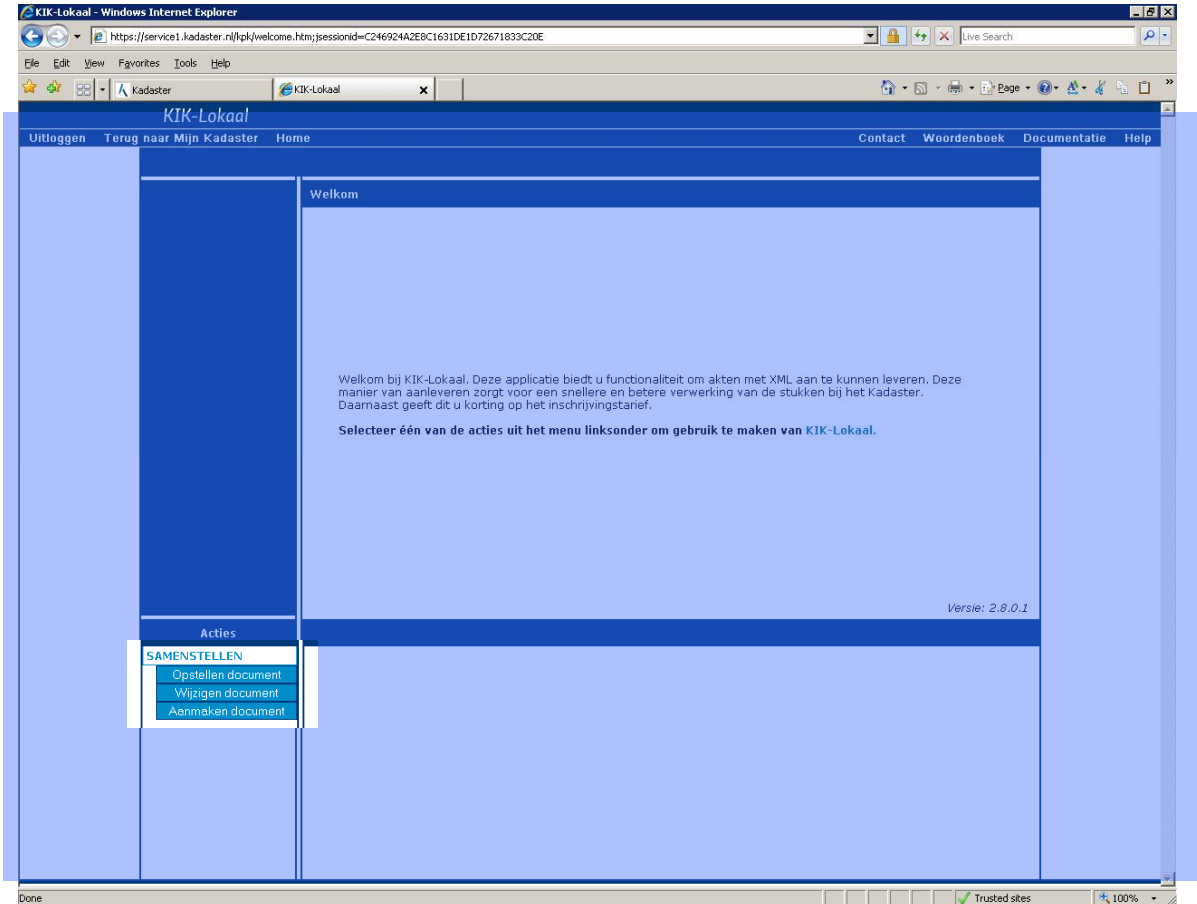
KIK-Lokaal - Windows Internet Explorer

https://service1.kadaster.nl/kpk/welcome.htm;jsessionid=C246924A2E8C1631DE1D72671833C20E

Live Search

File Edit View Favorites Tools Help

Kadaster

KIK-Lokaal

Page

KIK-Lokaal

Uitloggen Terug naar Mijn Kadaster Home

Contact Woordenboek Documentatie Help

Welkom

Welkom bij KIK-Lokaal. Deze applicatie biedt u functionaliteit om akten met XML aan te kunnen leveren. Deze manier van aanleveren zorgt voor een snellere en betere verwerking van de stukken bij het Kadaster. Daarnaast geeft dit u korting op het inschrijvingstarief.

**Selecteer één van de acties uit het menu linksonder om gebruik te maken van KIK-Lokaal.**

Versie: 2.8.0.1

Acties

SAMENSTELLEN

Opstellen document

Wijzigen document

Aanmaken document

Done

Trusted sites

100%